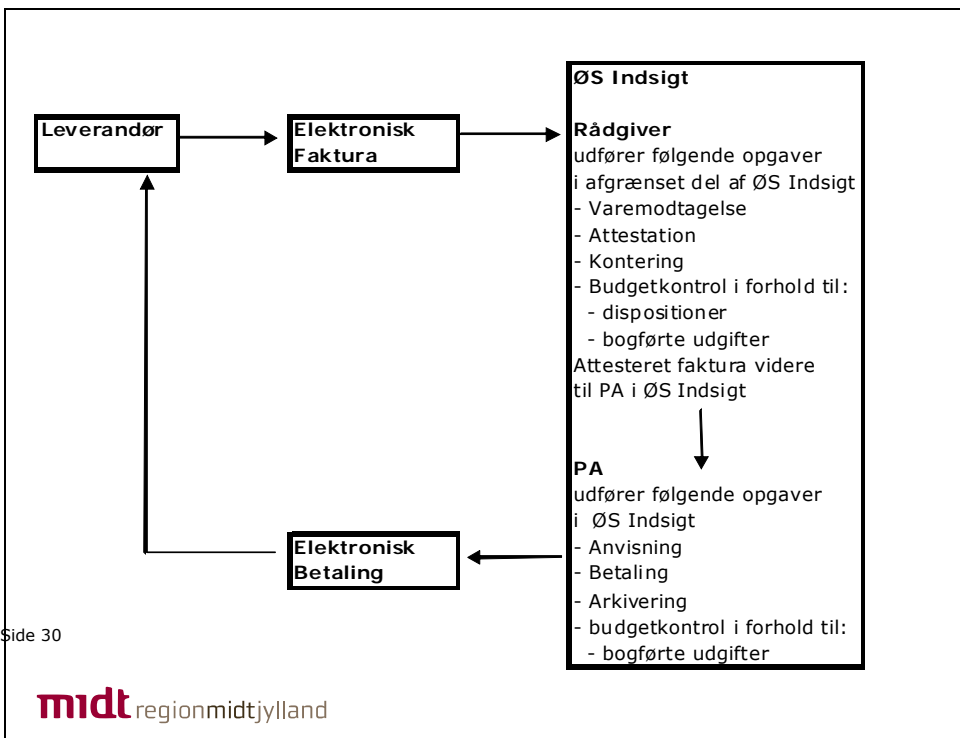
Leverandør

Elektronisk Faktura

ØS Indsigt

Rådgiver
udfører følgende opgaver i afgrænset del af ØS Indsigt
- Varemodtagelse
- Attestation
- Kontering
- Budgetkontrol i forhold til:
- dispositioner
- bogførte udgifter
Attesteret faktura videre til PA i ØS Indsigt

PA
udfører følgende opgaver i ØS Indsigt
- Anvisning
- Betaling
- Arkivering
- budgetkontrol i forhold til:
- bogførte udgifter

Elektronisk Betaling

Side 30

midt regionmidtjylland